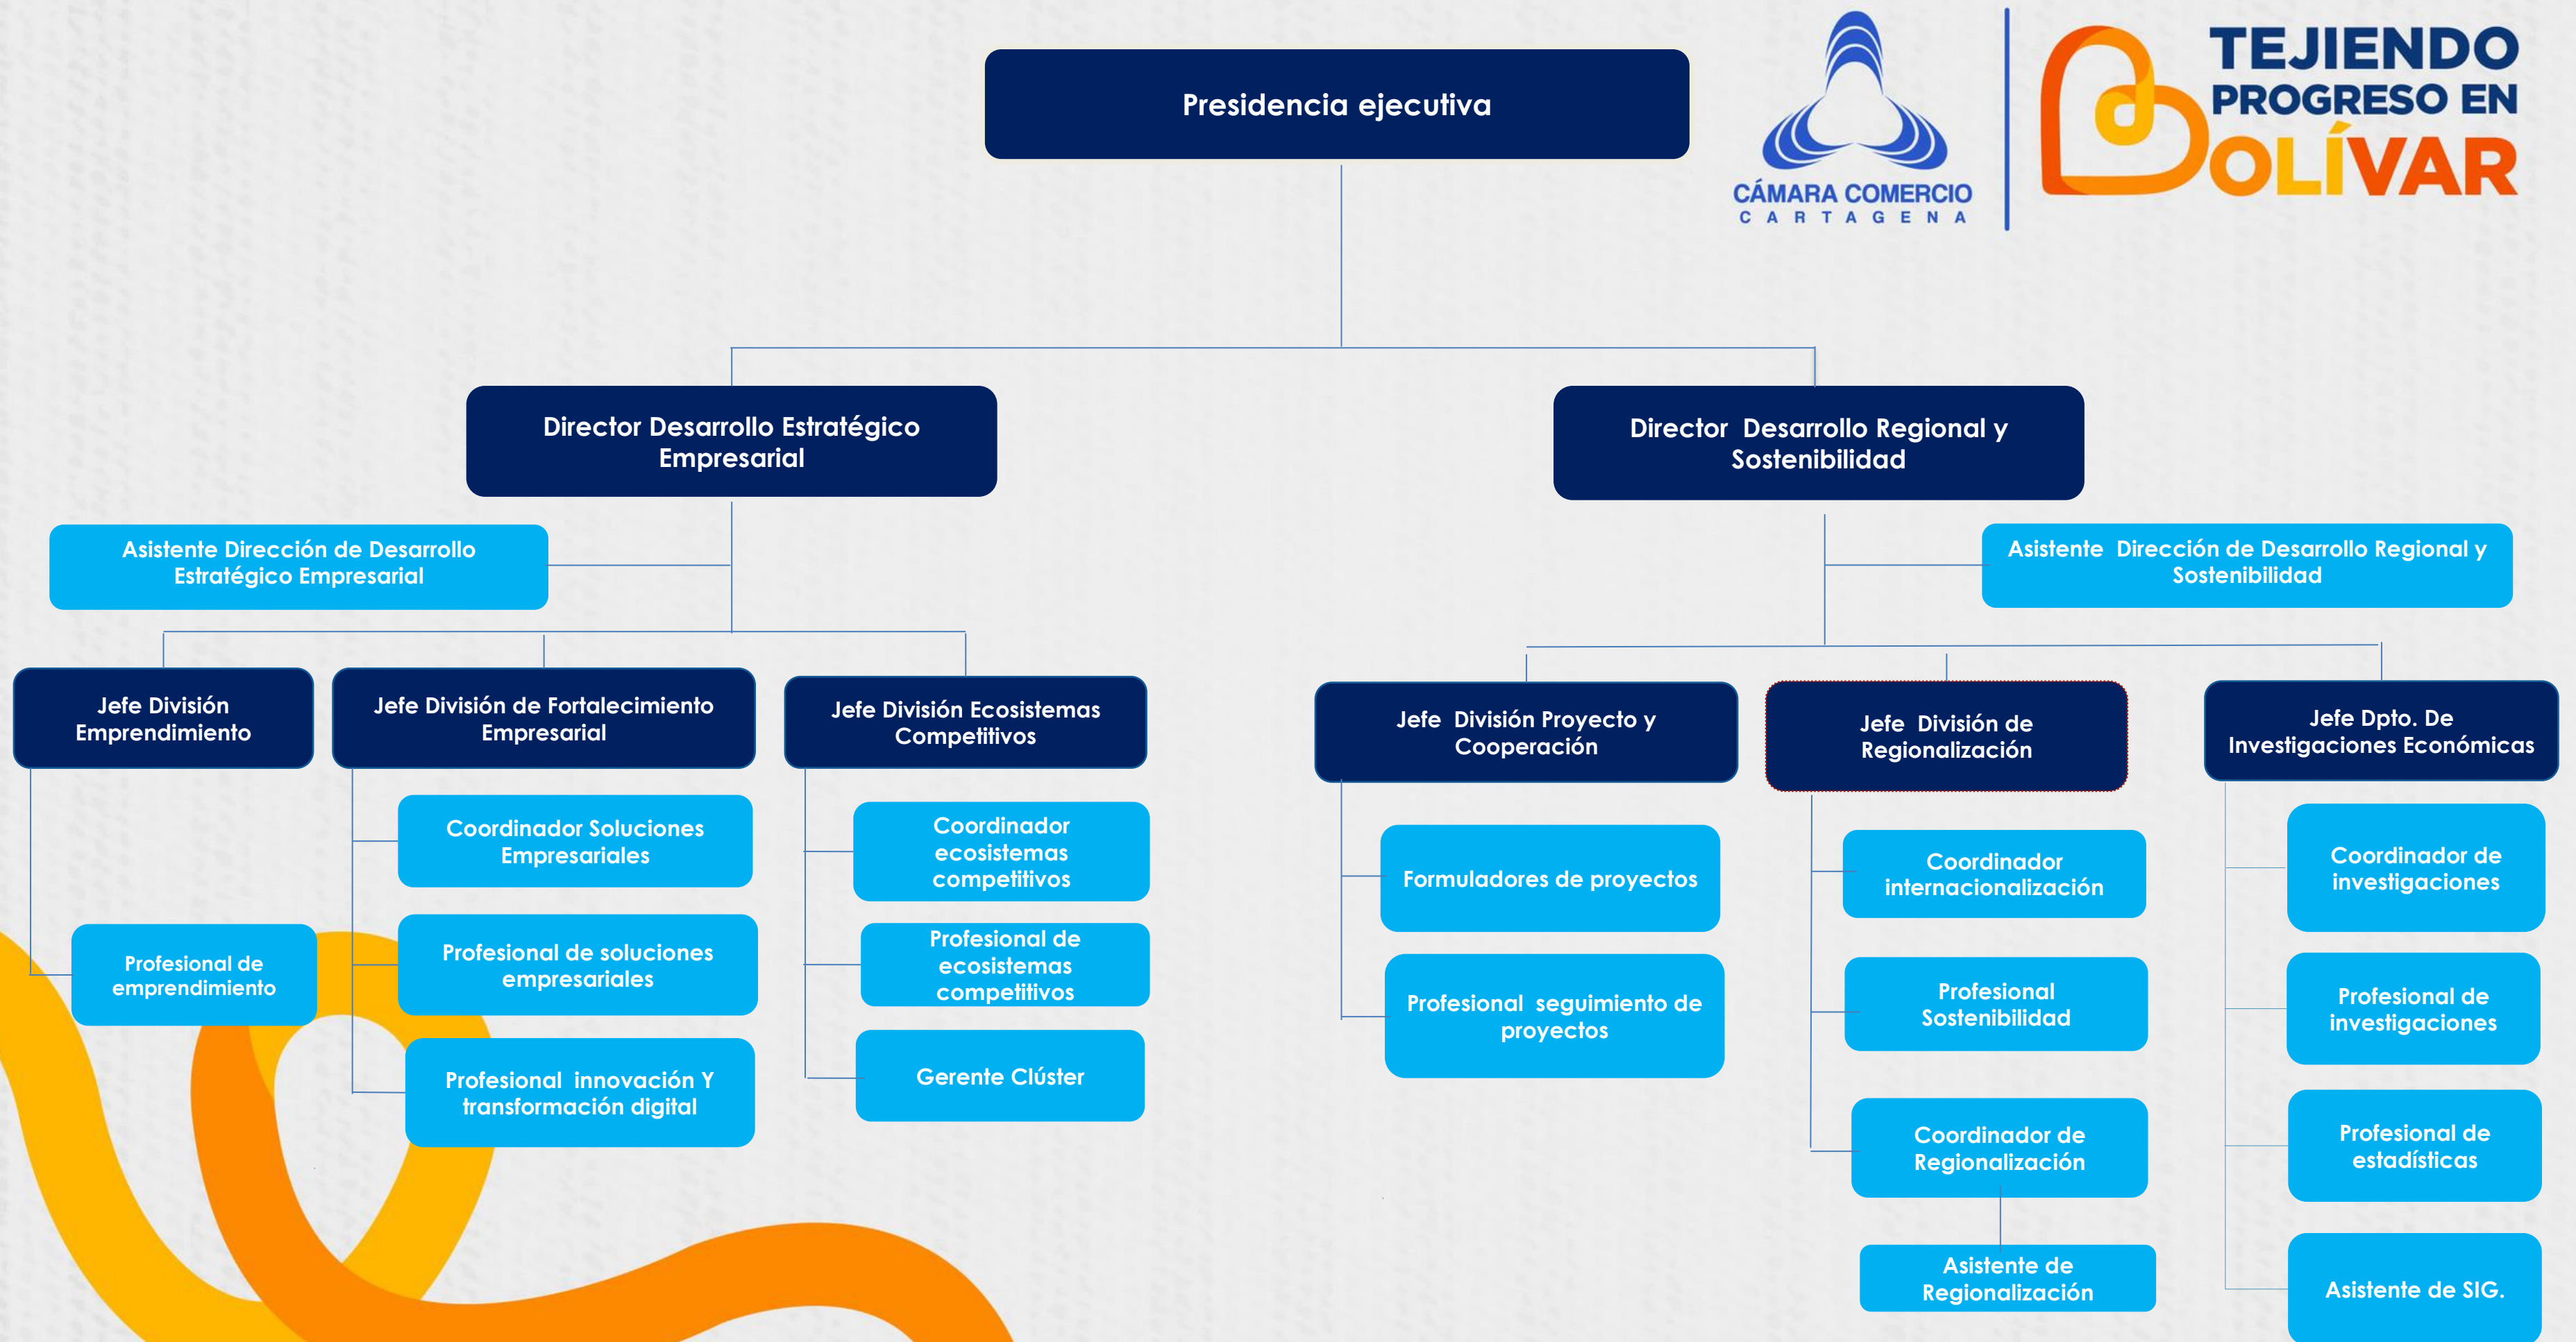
Presidencia ejecutiva

CÁMARA COMERCIO
CARTAGENA

TEJIENDO PROGRESO EN BOLÍVAR

Director Desarrollo Estratégico Empresarial

Director Desarrollo Regional y Sostenibilidad

Asistente Dirección de Desarrollo Estratégico Empresarial

Asistente Dirección de Desarrollo Regional y Sostenibilidad

Jefe División Emprendimiento

Jefe División de Fortalecimiento Empresarial

Jefe División Ecosistemas Competitivos

Jefe División Proyecto y Cooperación

Jefe División de Regionalización

Jefe Dpto. De Investigaciones Económicas

Coordinador Soluciones Empresariales

Coordinador ecosistemas competitivos

Formuladores de proyectos

Coordinador internacionalización

Coordinador de investigaciones

Profesional de emprendimiento

Profesional de soluciones empresariales

Profesional de ecosistemas competitivos

Profesional seguimiento de proyectos

Profesional Sostenibilidad

Profesional de investigaciones

Profesional innovación Y transformación digital

Gerente Clúster

Coordinador de Regionalización

Profesional de estadísticas

Asistente de Regionalización

Asistente de SIG.